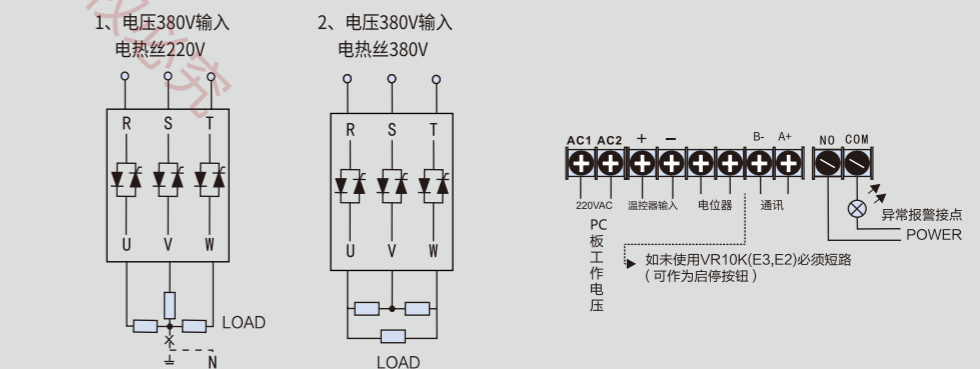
1、电压380V输入
电热丝220V

R S T

U V W

LOAD

N

2、电压380V输入
电热丝380V

R S T

U V W

LOAD

AC1 AC2 + − B- A+ NO COM

220VAC 温控器输入 电位器 通讯

PC
板
工
作
电
压

如未使用VR10K(E3,E2)必须短路
（可作为启停按钮）

异常报警接点
POWER